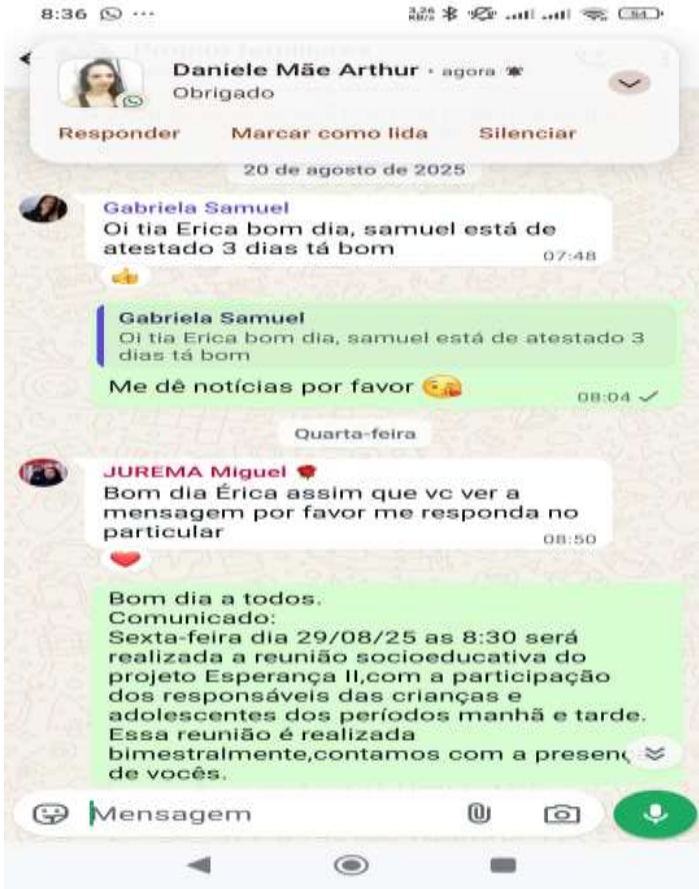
8:36

Daniele Mãe Arthur · agora
Obrigado

Responder Marcar como lida Silenciar

20 de agosto de 2025

Gabriela Samuel
Oi tia Erica bom dia, samuel está de atestado 3 dias tá bom 07:48

Gabriela Samuel
Oi tia Erica bom dia, samuel está de atestado 3 dias tá bom
Me dê notícias por favor 08:04

Quarta-feira

JUREMA Miguel
Bom dia Érica assim que vc ver a mensagem por favor me responda no particular 08:50

Bom dia a todos.
Comunicado:
Sexta-feira dia 29/08/25 as 8:30 será realizada a reunião socioeducativa do projeto Esperança II,com a participação dos responsáveis das crianças e adolescentes dos períodos manhã e tarde.
Essa reunião é realizada bimestralmente,contamos com a presen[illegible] de vocês.

Mensagem